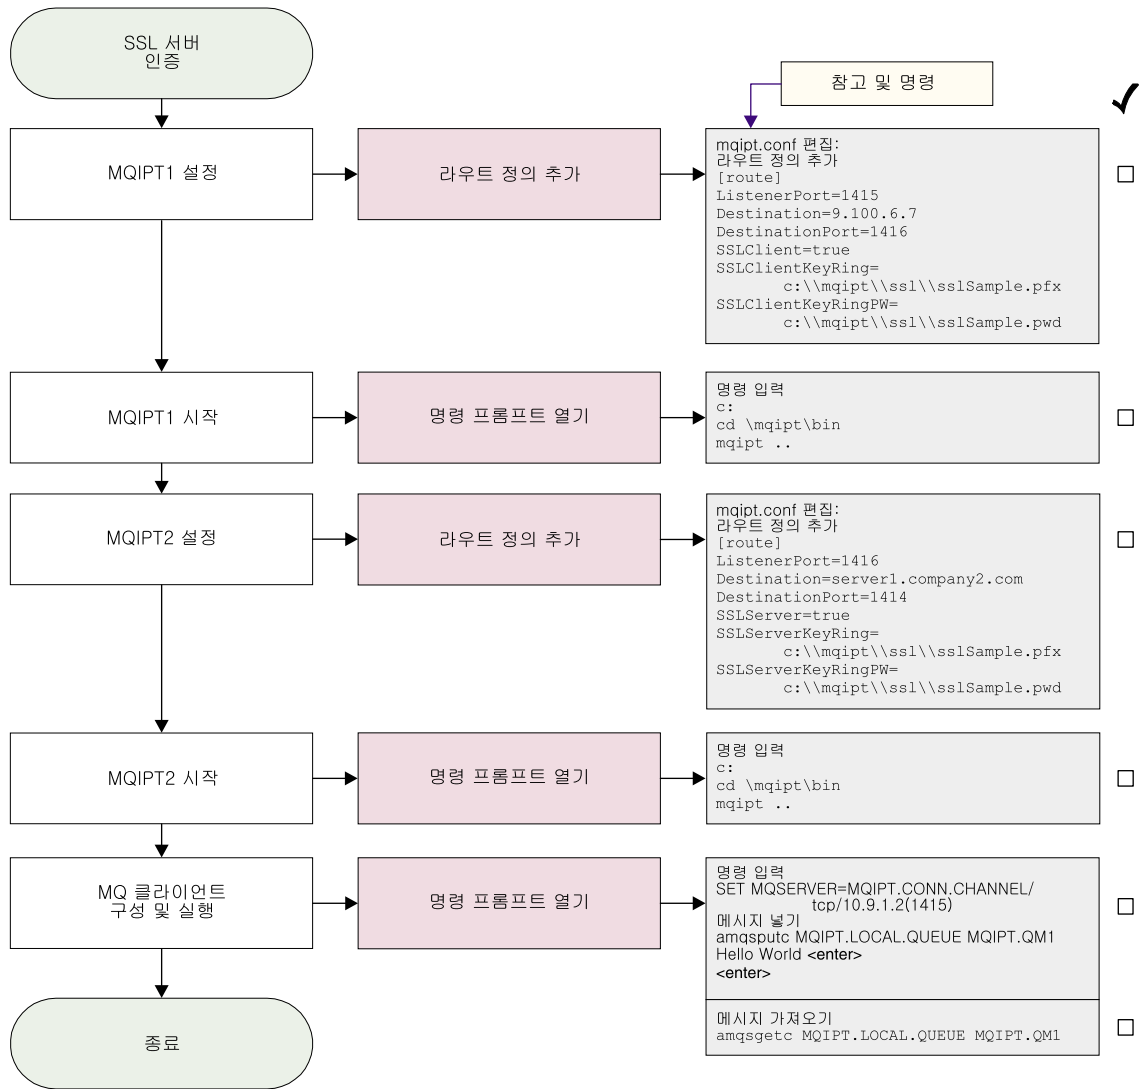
SSL 서버 인증

참고 및 명령

✓

MQIPT1 설정

라우트 정의 추가

mqipt.conf 편집:
라우트 정의 추가
[route]
ListenerPort=1415
Destination=9.100.6.7
DestinationPort=1416
SSLClient=true
SSLClientKeyRing=
c:\\mqipt\\ssl\\sslSample.pfx
SSLClientKeyRingPW=
c:\\mqipt\\ssl\\sslSample.pwd

☐

MQIPT1 시작

명령 프롬프트 열기

명령 입력
c:
cd \mqipt\bin
mqipt ..

☐

MQIPT2 설정

라우트 정의 추가

mqipt.conf 편집:
라우트 정의 추가
[route]
ListenerPort=1416
Destination=server1.company2.com
DestinationPort=1414
SSLServer=true
SSLServerKeyRing=
c:\\mqipt\\ssl\\sslSample.pfx
SSLServerKeyRingPW=
c:\\mqipt\\ssl\\sslSample.pwd

☐

MQIPT2 시작

명령 프롬프트 열기

명령 입력
c:
cd \mqipt\bin
mqipt ..

☐

MQ 클라이언트 구성 및 실행

명령 프롬프트 열기

명령 입력
SET MQSERVER=MQIPT.CONN.CHANNEL/
tcp/10.9.1.2(1415)
메시지 넣기
amqsputc MQIPT.LOCAL.QUEUE MQIPT.QM1
Hello World <enter>
<enter>

☐

메시지 가져오기
amqsgetc MQIPT.LOCAL.QUEUE MQIPT.QM1

☐

종료